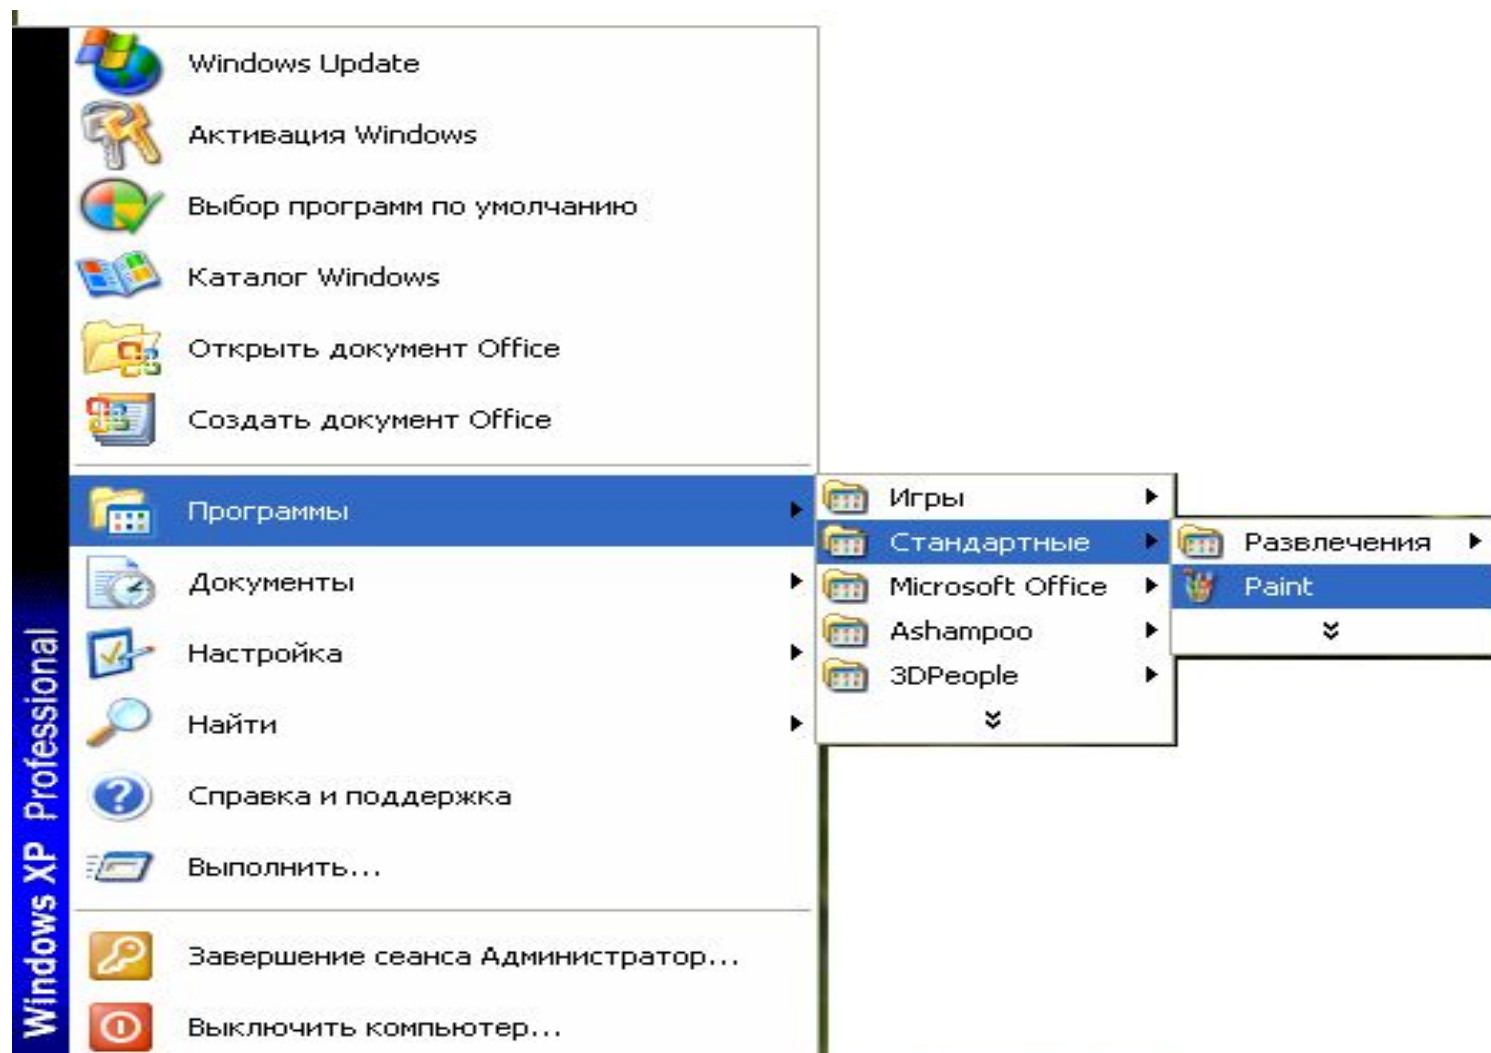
Windows XP Professional

Windows Update
Активация Windows
Выбор программ по умолчанию
Каталог Windows
Открыть документ Office
Создать документ Office

Программы
Документы
Настройка
Найти
Справка и поддержка
Выполнить...

Завершение сеанса Администратор...
Выключить компьютер...

Игры
Стандартные
Microsoft Office
Ashampoo
3DPeople

Развлечения
Paint